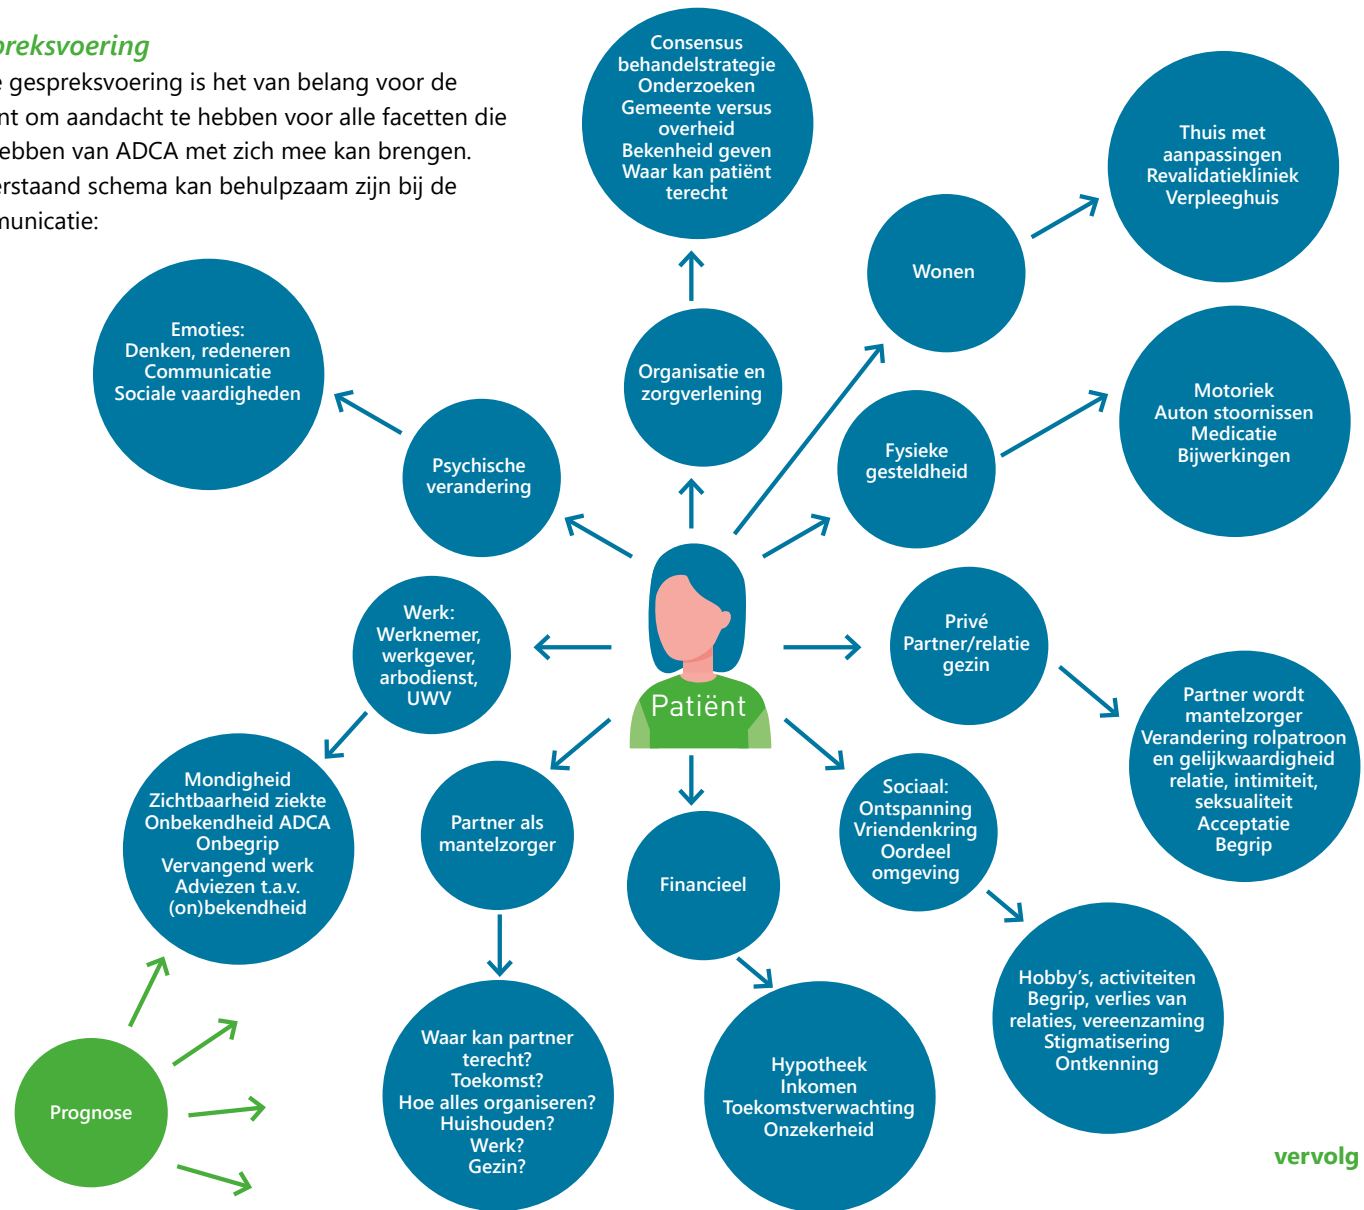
preksvoering

e gespreksvoering is het van belang voor de nt om aandacht te hebben voor alle facetten die ebben van ADCA met zich mee kan brengen. erstaand schema kan behulpzaam zijn bij de nunicatie:

Consensus
behandelstrategie
Onderzoeken
Gemeente versus
overheid
Bekenheid geven
Waar kan patiënt
terecht

Thuis met
aanpassingen
Revalidatiekliniek
Verpleeghuis

Wonen

Emoties:
Denken, redeneren
Communicatie
Sociale vaardigheden

Organisatie en
zorgverlening

Motoriek
Auton stoornissen
Medicatie
Bijwerkingen

Fysieke
gesteldheid

Psychische
verandering

Patiënt

Werk:
Werknemer,
werkgever,
arbodienst,
UWV

Privé
Partner/relatie
gezin

Partner wordt
mantelzorger
Verandering rolpatroon
en gelijkwaardigheid
relatie, intimiteit,
seksualiteit
Acceptatie
Begrip

Mondigheid
Zichtbaarheid ziekte
Onbekendheid ADCA
Onbegrip
Vervangend werk
Adviezen t.a.v.
(on)bekendheid

Partner als
mantelzorger

Financieel

Sociaal:
Ontspanning
Vriendenkring
Oordeel
omgeving

Hobby's, activiteiten
Begrip, verlies van
relaties, vereenzaming
Stigmatisering
Ontkenning

Waar kan partner
terecht?
Toekomst?
Hoe alles organiseren?
Huishouden?
Werk?
Gezin?

Hypotheek
Inkomen
Toekomstverwachting
Onzekerheid

Prognose

vervolg